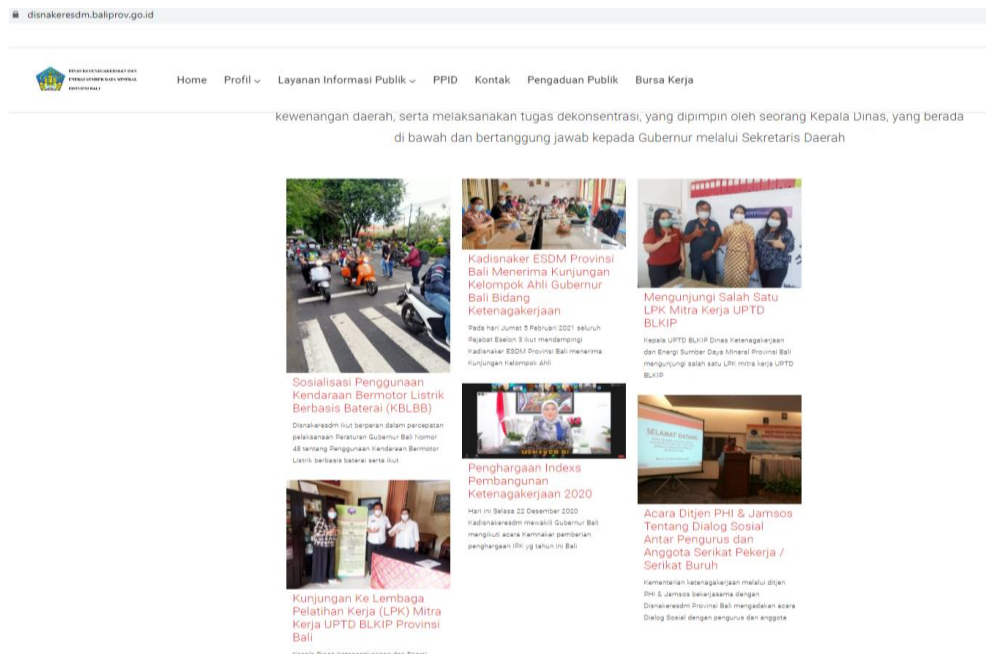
disnakeresdm.baliprov.go.id

DINAS KETENAGAKERJAAN DAN ENERGI SUMBER DAYA MINERAL PROVINSI BALI

Home Profil Layanan Informasi Publik PPID Kontak Pengaduan Publik Bursa Kerja

kewenangan daerah, serta melaksanakan tugas dekonsentrasi, yang dipimpin oleh seorang Kepala Dinas, yang berada di bawah dan bertanggung jawab kepada Gubernur melalui Sekretaris Daerah

Sosialisasi Penggunaan Kendaraan Bermotor Listrik Berbasis Baterai (KBLBB)

Disnakeresdm ikut berperan dalam percepatan pelaksanaan Peraturan Gubernur Bali Nomor 48 tentang Penggunaan Kendaraan Bermotor Listrik berbasis baterai serta ikut

Kunjungan Ke Lembaga Pelatihan Kerja (LPK) Mitra Kerja UPTD BLKIP Provinsi Bali

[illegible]

Kadisnaker ESDM Provinsi Bali Menerima Kunjungan Kelompok Ahli Gubernur Bali Bidang Ketenagakerjaan

Pada hari Jumat 5 Februari 2021 seluruh Pejabat Eselon 3 ikut mendampingi Kadisnaker ESDM Provinsi Bali menerima Kunjungan Kelompok Ahli

Penghargaan Indeks Pembangunan Ketenagakerjaan 2020

Hari ini Selasa 22 Desember 2020 Kadisnakeresdm mewakili Gubernur Bali mengikuti acara Kemnaker pemberian penghargaan IPK yg tahun ini Bali

Mengunjungi Salah Satu LPK Mitra Kerja UPTD BLKIP

Kepala UPTD BLKIP Dinas Ketenagakerjaan dan Energi Sumber Daya Mineral Provinsi Bali mengunjungi salah satu LPK mitra kerja UPTD BLKIP

SELAMAT DATANG

Acara Ditjen PHI & Jamsos Tentang Dialog Sosial Antar Pengurus dan Anggota Serikat Pekerja / Serikat Buruh

Kementerian ketenagakerjaan melalui ditjen PHI & Jamsos bekerjasama dengan Disnakeresdm Provinsi Bali mengadakan acara Dialog Sosial dengan pengurus dan anggota